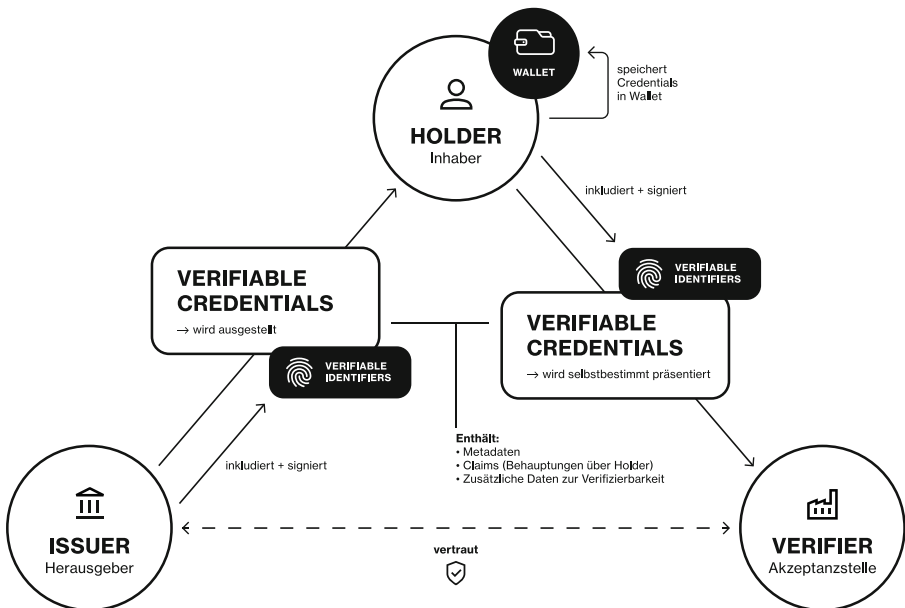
WALLET

speichert Credentials in Wallet

HOLDER
Inhaber

inkludiert + signiert

VERIFIABLE IDENTIFIERS

VERIFIABLE CREDENTIALS
→ wird ausgestellt

VERIFIABLE IDENTIFIERS

VERIFIABLE CREDENTIALS
→ wird selbstbestimmt präsentiert

inkludiert + signiert

Enthält:
• Metadaten
• Claims (Behauptungen über Holder)
• Zusätzliche Daten zur Verifizierbarkeit

ISSUER
Herausgeber

vertraut

VERIFIER
Akzeptanzstelle